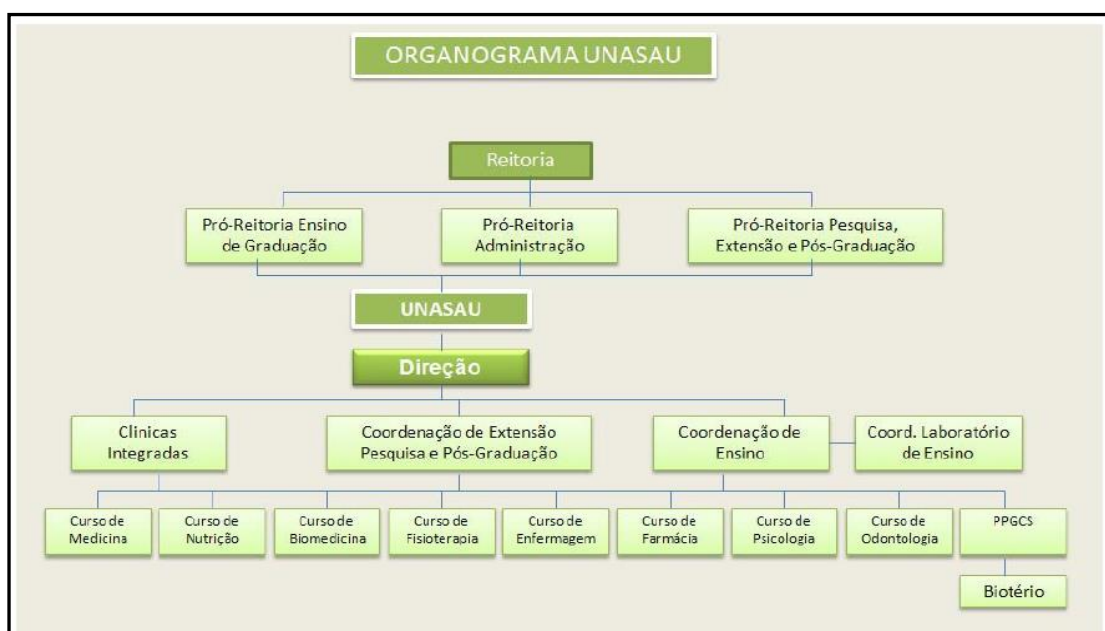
ORGANOGRAMA UNASAU

Reitoria

Pró-Reitoria Ensino de Graduação

Pró-Reitoria Administração

Pró-Reitoria Pesquisa, Extensão e Pós-Graduação

UNASAU

Direção

Clinicas Integradas

Coordenação de Extensão Pesquisa e Pós-Graduação

Coordenação de Ensino

Coord. Laboratório de Ensino

Curso de Medicina

Curso de Nutrição

Curso de Biomedicina

Curso de Fisioterapia

Curso de Enfermagem

Curso de Farmácia

Curso de Psicologia

Curso de Odontologia

PPGCS

Biotério